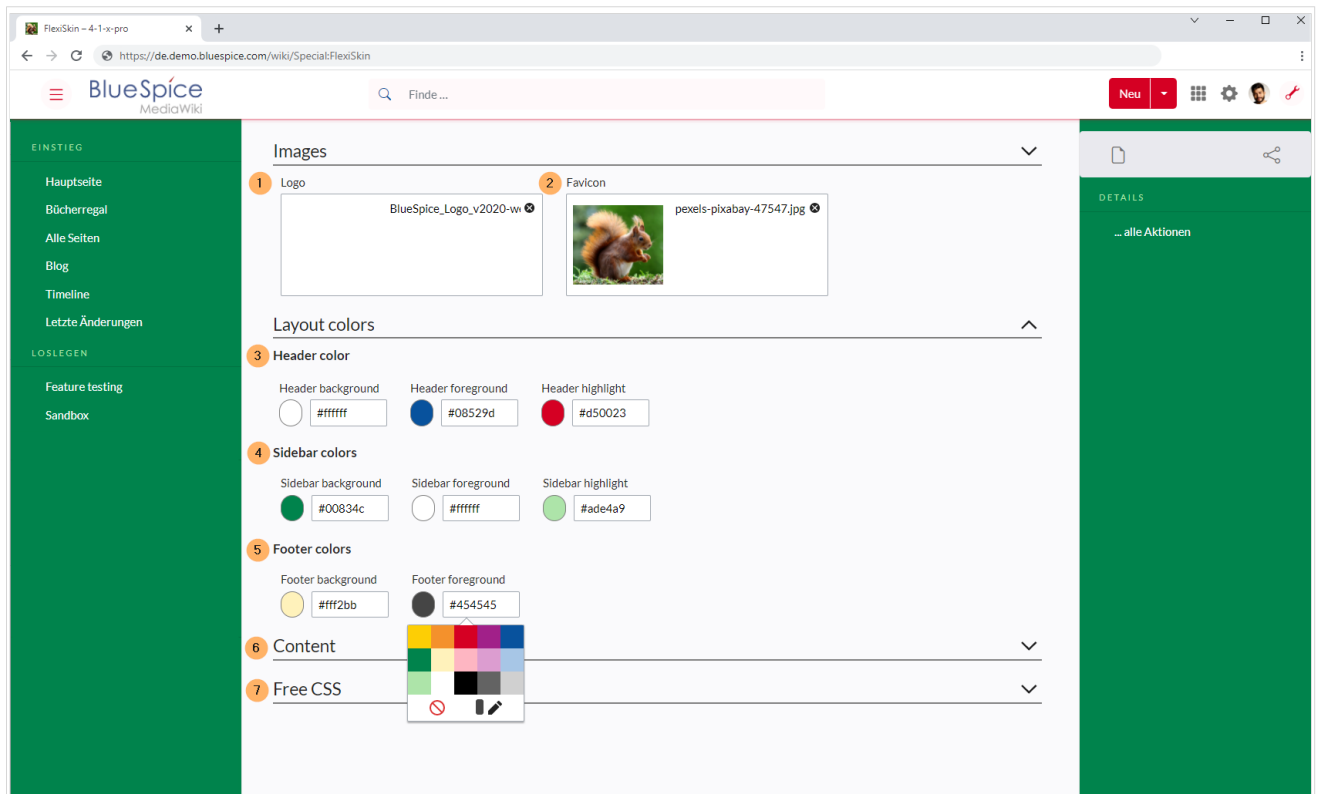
FlexiSkin – 4-1-x-pro
https://de.demo.bluespice.com/wiki/Special:FlexiSkin

BlueSpice
MediaWiki

Finde ...

Neu

EINSTIEG
Hauptseite
Bücherregal
Alle Seiten
Blog
Timeline
Letzte Änderungen
LOSLEGEN
Feature testing
Sandbox

Images

1 Logo
BlueSpice_Logo_v2020-w

2 Favicon
pexels-pixabay-47547.jpg

Layout colors

3 Header color
Header background
#ffffff
Header foreground
#08529d
Header highlight
#d50023

4 Sidebar colors
Sidebar background
#00834c
Sidebar foreground
#ffffff
Sidebar highlight
#ade4a9

5 Footer colors
Footer background
#fff2bb
Footer foreground
#454545

6 Content

7 Free CSS

DETAILS
... alle Aktionen